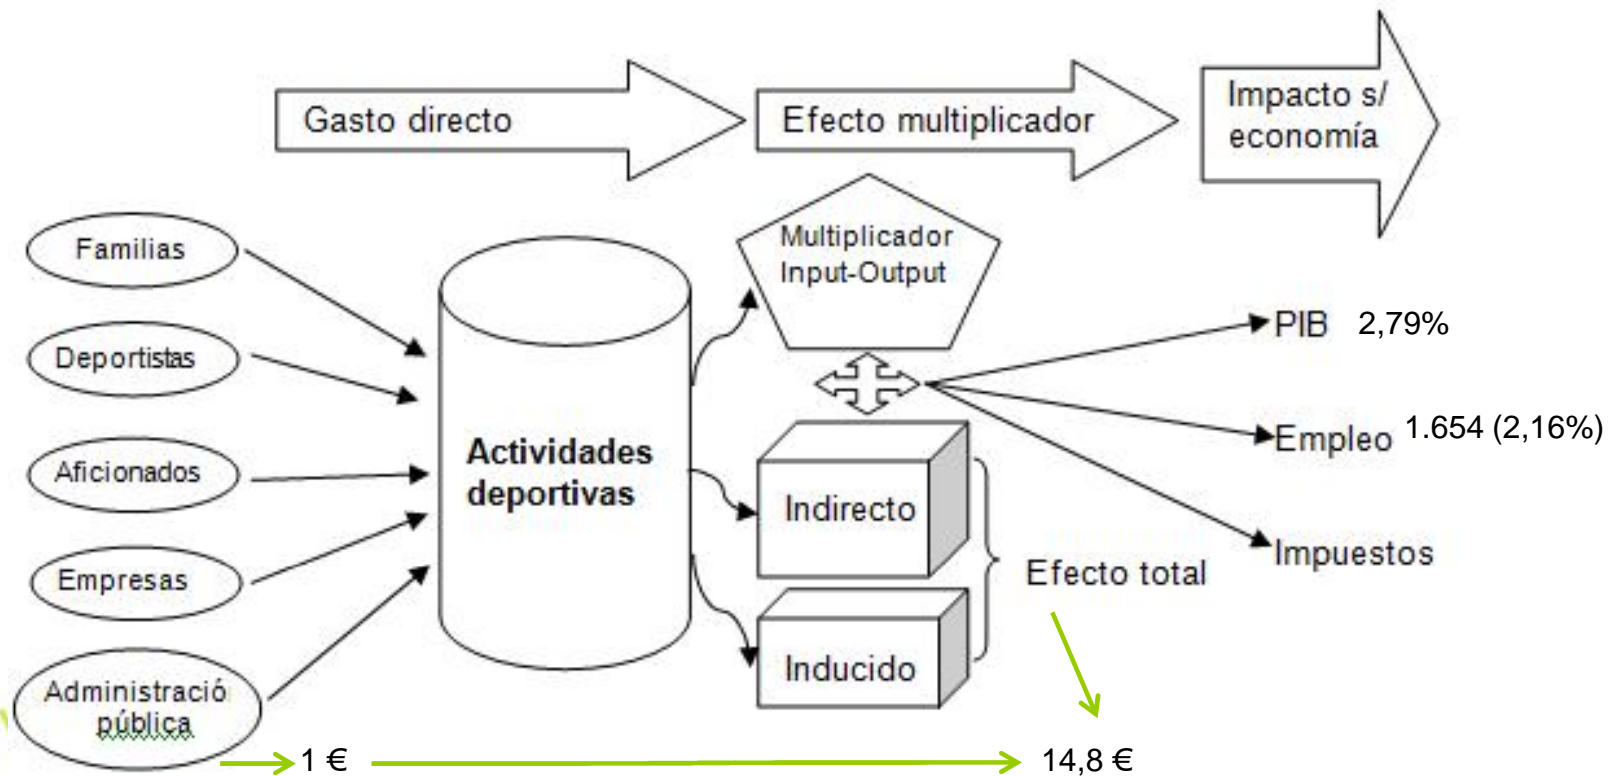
Gasto directo

Efecto multiplicador

Impacto s/ economía

Familias

Deportistas

Aficionados

Empresas

Administració pública

Actividades deportivas

Multiplicador Input-Output

Indirecto

Inducido

Efecto total

PIB 2,79%

Empleo 1.654 (2,16%)

Impuestos

1 €

14,8 €